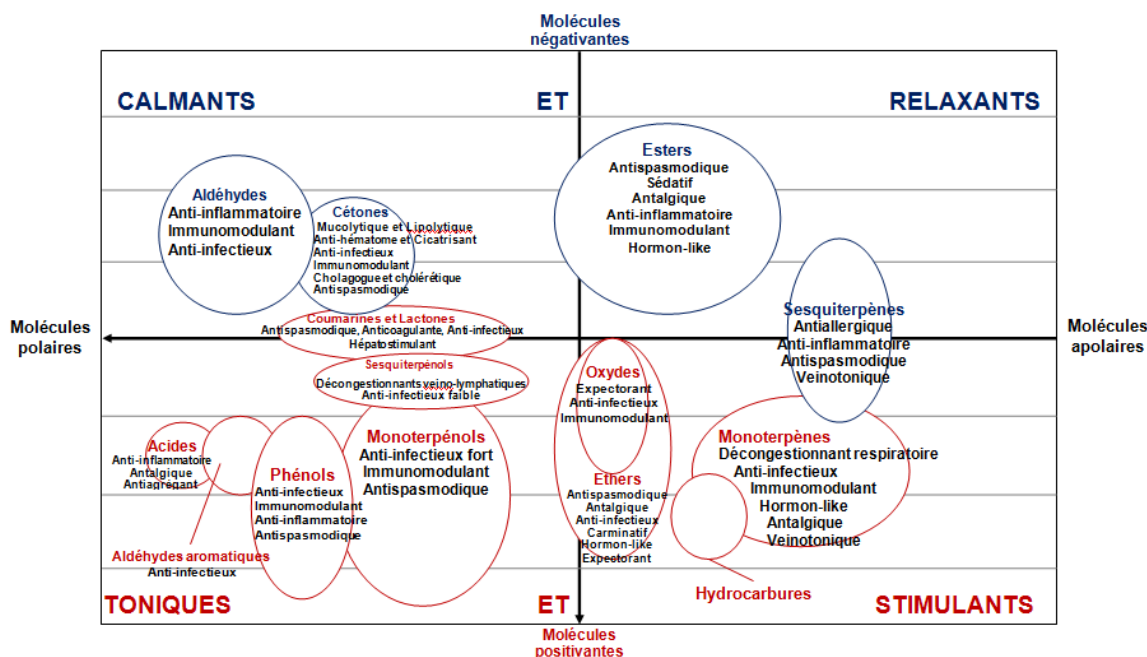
Molécules négativantes

CALMANTS

ET

RELAXANTS

Esters
Antispasmodique
Sédatif
Antalgique
Anti-inflammatoire
Immunomodulant
Hormon-like

Aldéhydes
Anti-inflammatoire
Immunomodulant
Anti-infectieux

Cétones
Mucolytique et Lipolytique
Anti-hématome et Cicatrisant
Anti-infectieux
Immunomodulant
Cholagogue et cholérétique
Antispasmodique

Molécules polaires

Coumarines et Lactones
Antispasmodique, Anticoagulante, Anti-infectieux
Hépatostimulant

Sesquiterpènes
Antiallergique
Anti-inflammatoire
Antispasmodique
Veinotonique

Molécules apolaires

Sesquiterpénols
Décongestionnants veino-lymphatiques
Anti-infectieux faible

Oxydes
Expectorant
Anti-infectieux
Immunomodulant

Acides
Anti-inflammatoire
Antalgique
Antiagregant

Phénols
Anti-infectieux
Immunomodulant
Anti-inflammatoire
Antispasmodique

Monoterpénols
Anti-infectieux fort
Immunomodulant
Antispasmodique

Ethers
Antispasmodique
Antalgique
Anti-infectieux
Carminatif
Hormon-like
Expectorant

Monoterpènes
Décongestionnant respiratoire
Anti-infectieux
Immunomodulant
Hormon-like
Antalgique
Veinotonique

Aldéhydes aromatiques
Anti-infectieux

Hydrocarbures

TONIQUES

ET

STIMULANTS

Molécules positivantes